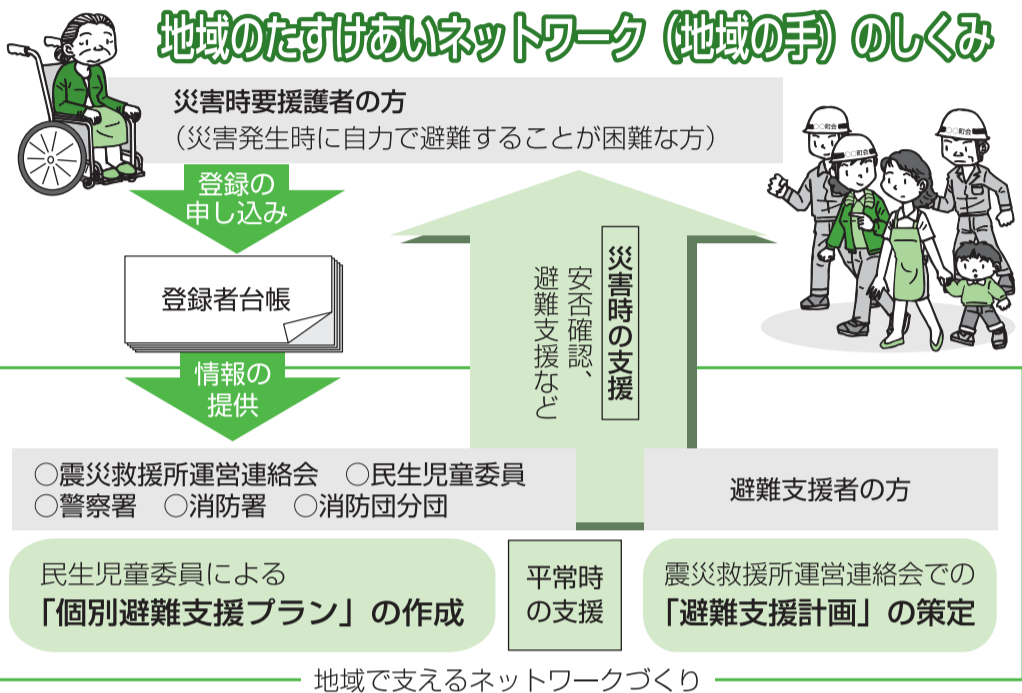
地域のたすけあいネットワーク（地域の手）のしくみ

災害時要援護者の方
（災害発生時に自力で避難することが困難な方）

登録の申し込み

登録者台帳

情報の提供

災害時の支援

安否確認、避難支援など

○○町会

○震災救援所運営連絡会　○民生児童委員
○警察署　○消防署　○消防団分団

避難支援者の方

民生児童委員による
「個別避難支援プラン」の作成

平常時の支援

震災救援所運営連絡会での
「避難支援計画」の策定

地域で支えるネットワークづくり